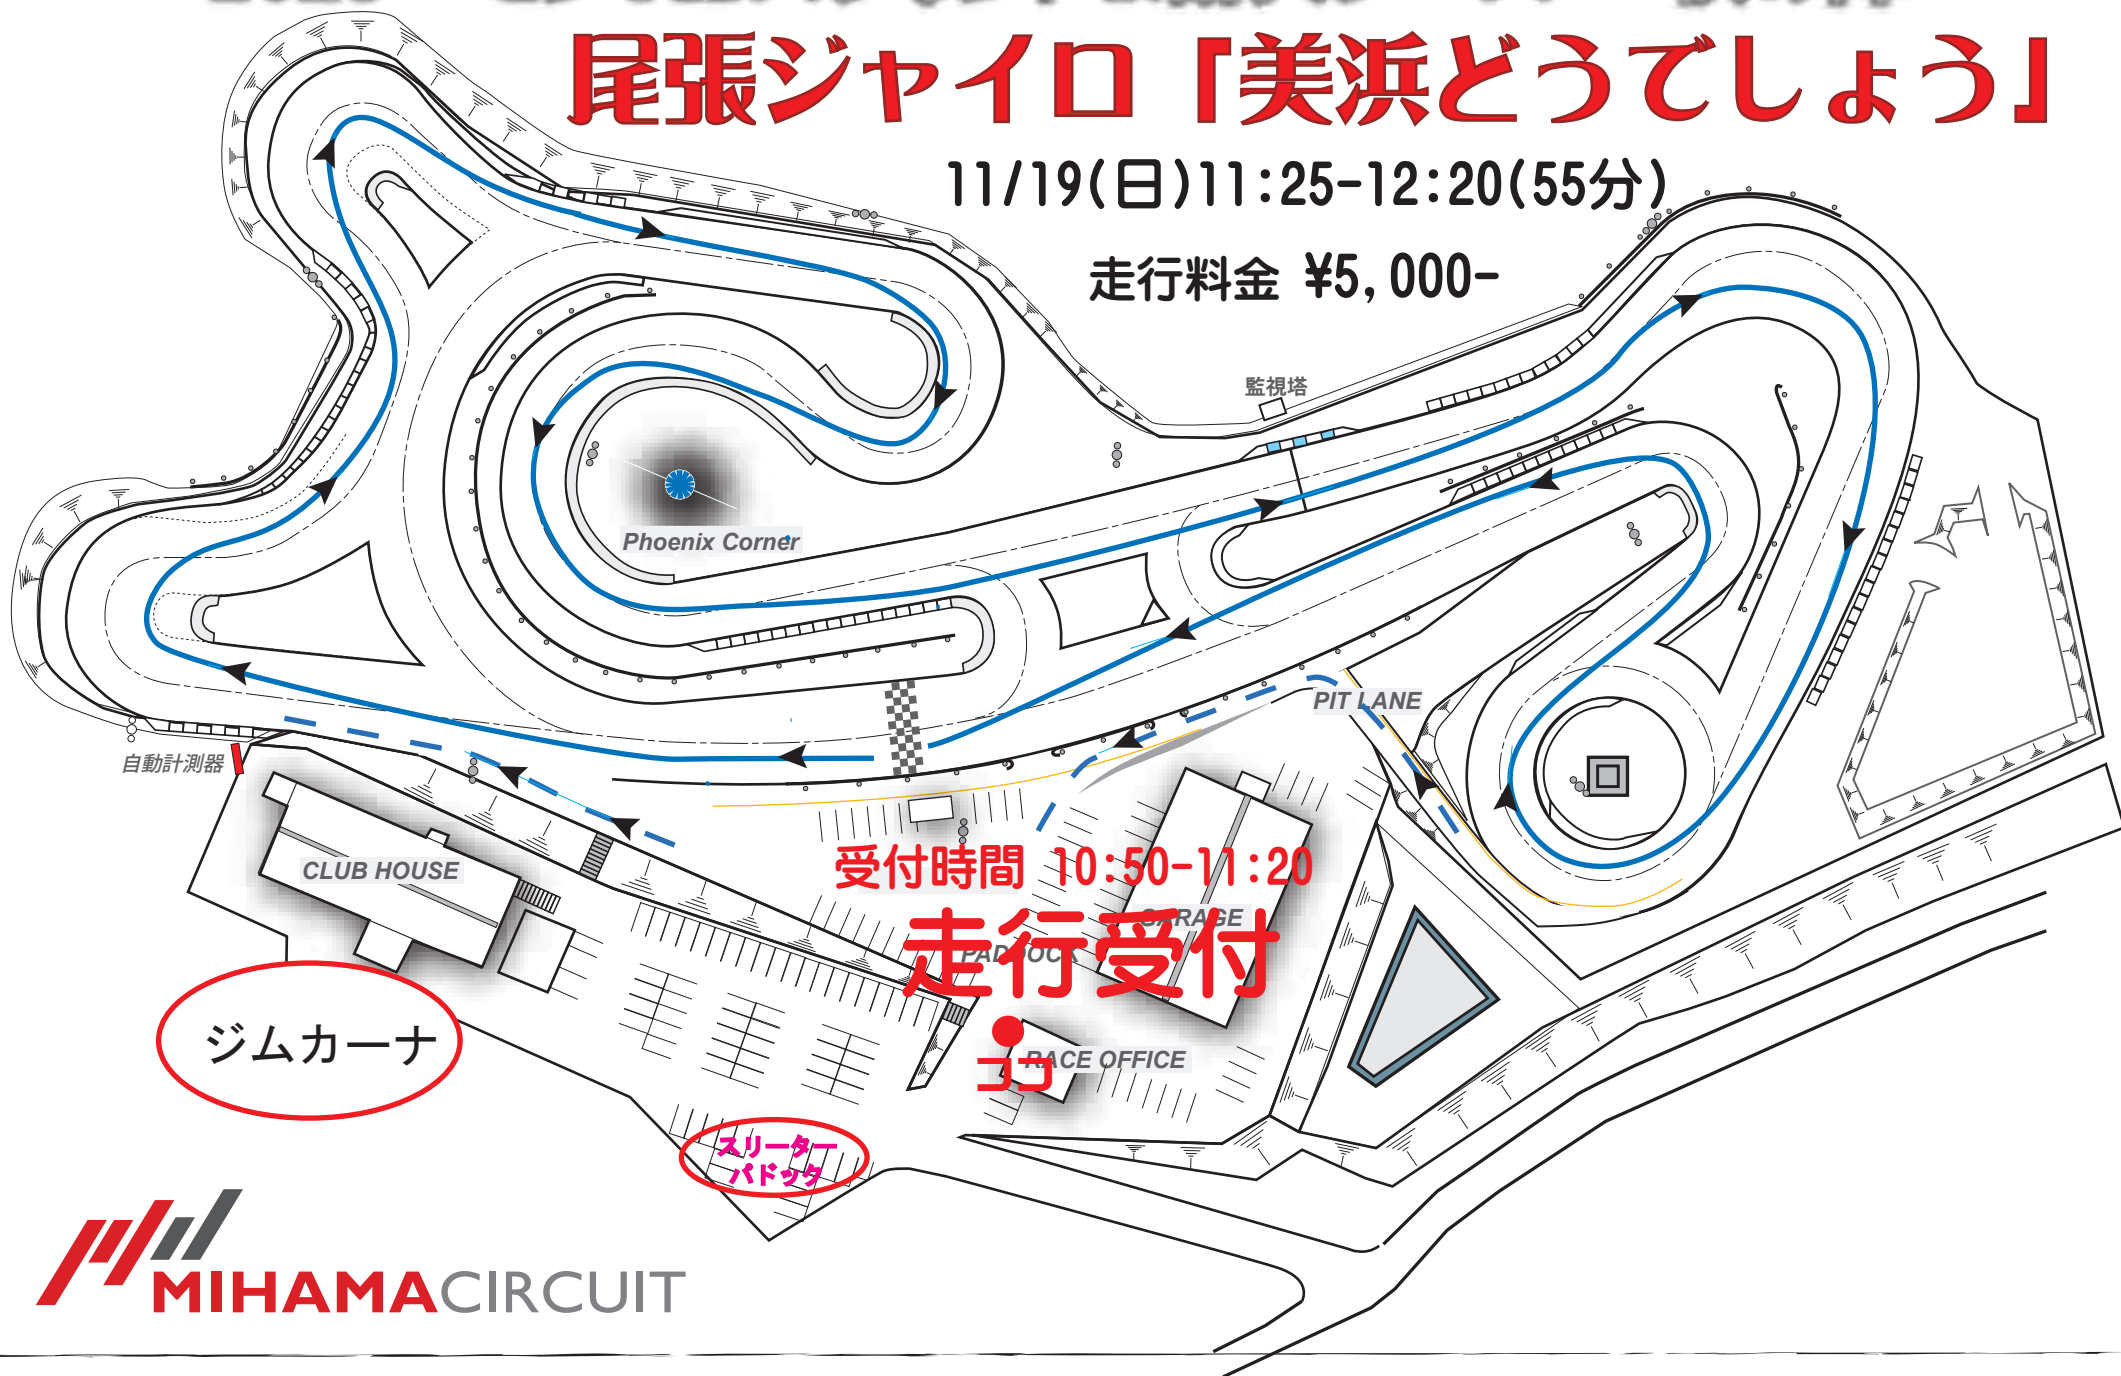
尾張ジャイロ「美浜どうでしょう」

11/19(日)11:25-12:20(55分)

走行料金 ¥5,000-

監視塔

Phoenix Corner

PIT LANE

自動計測器

CLUB HOUSE

受付時間 10:50-11:20

走行受付

GARAGE

PADDOCK

RACE OFFICE

ココ

ジムカーナ

スリーター パドック

MIHAMACIRCUIT